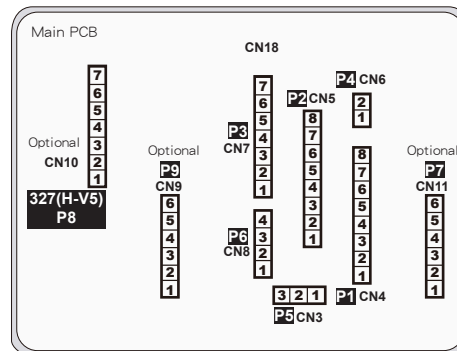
Main PCB

CN18

7
6
5
4
3
2
1
Optional
CN10
327(H-V5)
P8

Optional
P9
CN9
6
5
4
3
2
1

7
6
5
4
3
2
1
P3
CN7

4
3
2
1
P6
CN8

P2 CN5
8
7
6
5
4
3
2
1

P4 CN6
2
1

8
7
6
5
4
3
2
1
P1 CN4

3 2 1
P5 CN3

Optional
P7
CN11
6
5
4
3
2
1